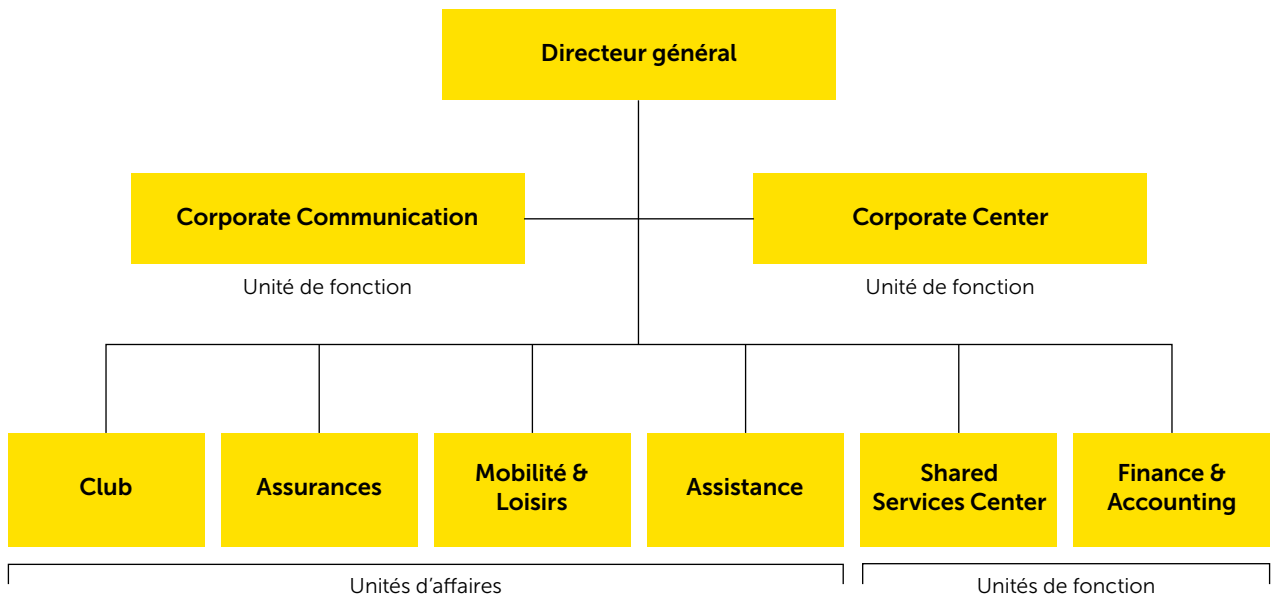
Directeur général

Corporate Communication

Unité de fonction

Corporate Center

Unité de fonction

Club

Assurances

Mobilité & Loisirs

Assistance

Shared Services Center

Finance & Accounting

Unités d'affaires

Unités de fonction